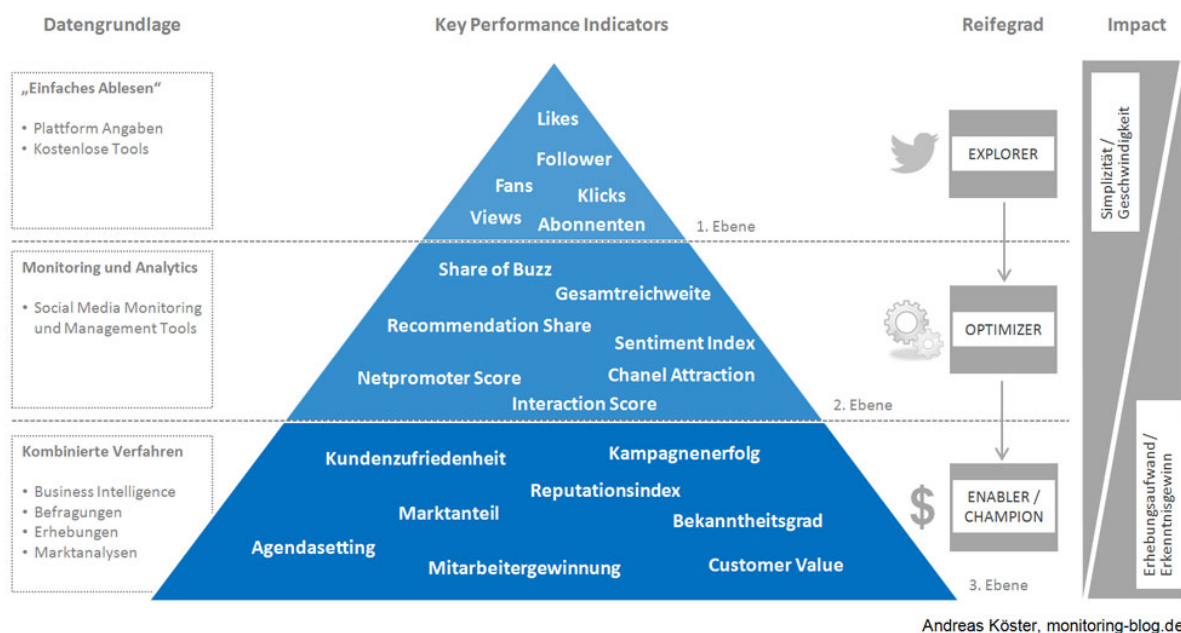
Datengrundlage

Key Performance Indicators

Reifegrad

Impact

„Einfaches Ablesen“

• Plattform Angaben
• Kostenlose Tools

Likes

Follower

Fans

Klicks

Views

Abonnenten

1. Ebene

EXPLORER

Simplizität / Geschwindigkeit

Monitoring und Analytics

• Social Media Monitoring und Management Tools

Share of Buzz

Gesamtreichweite

Recommendation Share

Sentiment Index

Netpromoter Score

Chanel Attraction

Interaction Score

2. Ebene

OPTIMIZER

Kombinierte Verfahren

• Business Intelligence
• Befragungen
• Erhebungen
• Marktanalysen

Kundenzufriedenheit

Kampagnenerfolg

Reputationsindex

Marktanteil

Bekanntheitsgrad

Agendasetting

Mitarbeitergewinnung

Customer Value

3. Ebene

$

ENABLER / CHAMPION

Erhebungsaufwand / Erkenntnisgewinn

Andreas Köster, monitoring-blog.de